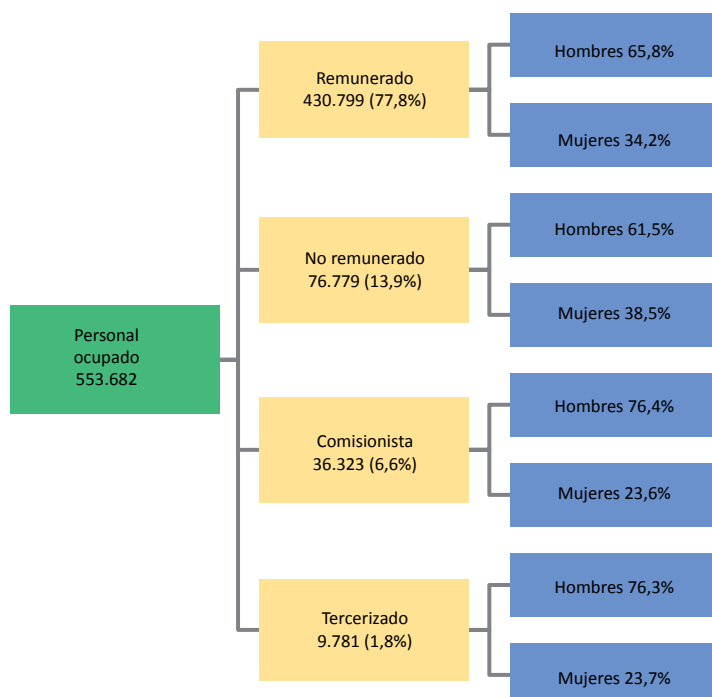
Personal ocupado 553.682

Remunerado 430.799 (77,8%)

Hombres 65,8%

Mujeres 34,2%

No remunerado 76.779 (13,9%)

Hombres 61,5%

Mujeres 38,5%

Comisionista 36.323 (6,6%)

Hombres 76,4%

Mujeres 23,6%

Tercerizado 9.781 (1,8%)

Hombres 76,3%

Mujeres 23,7%